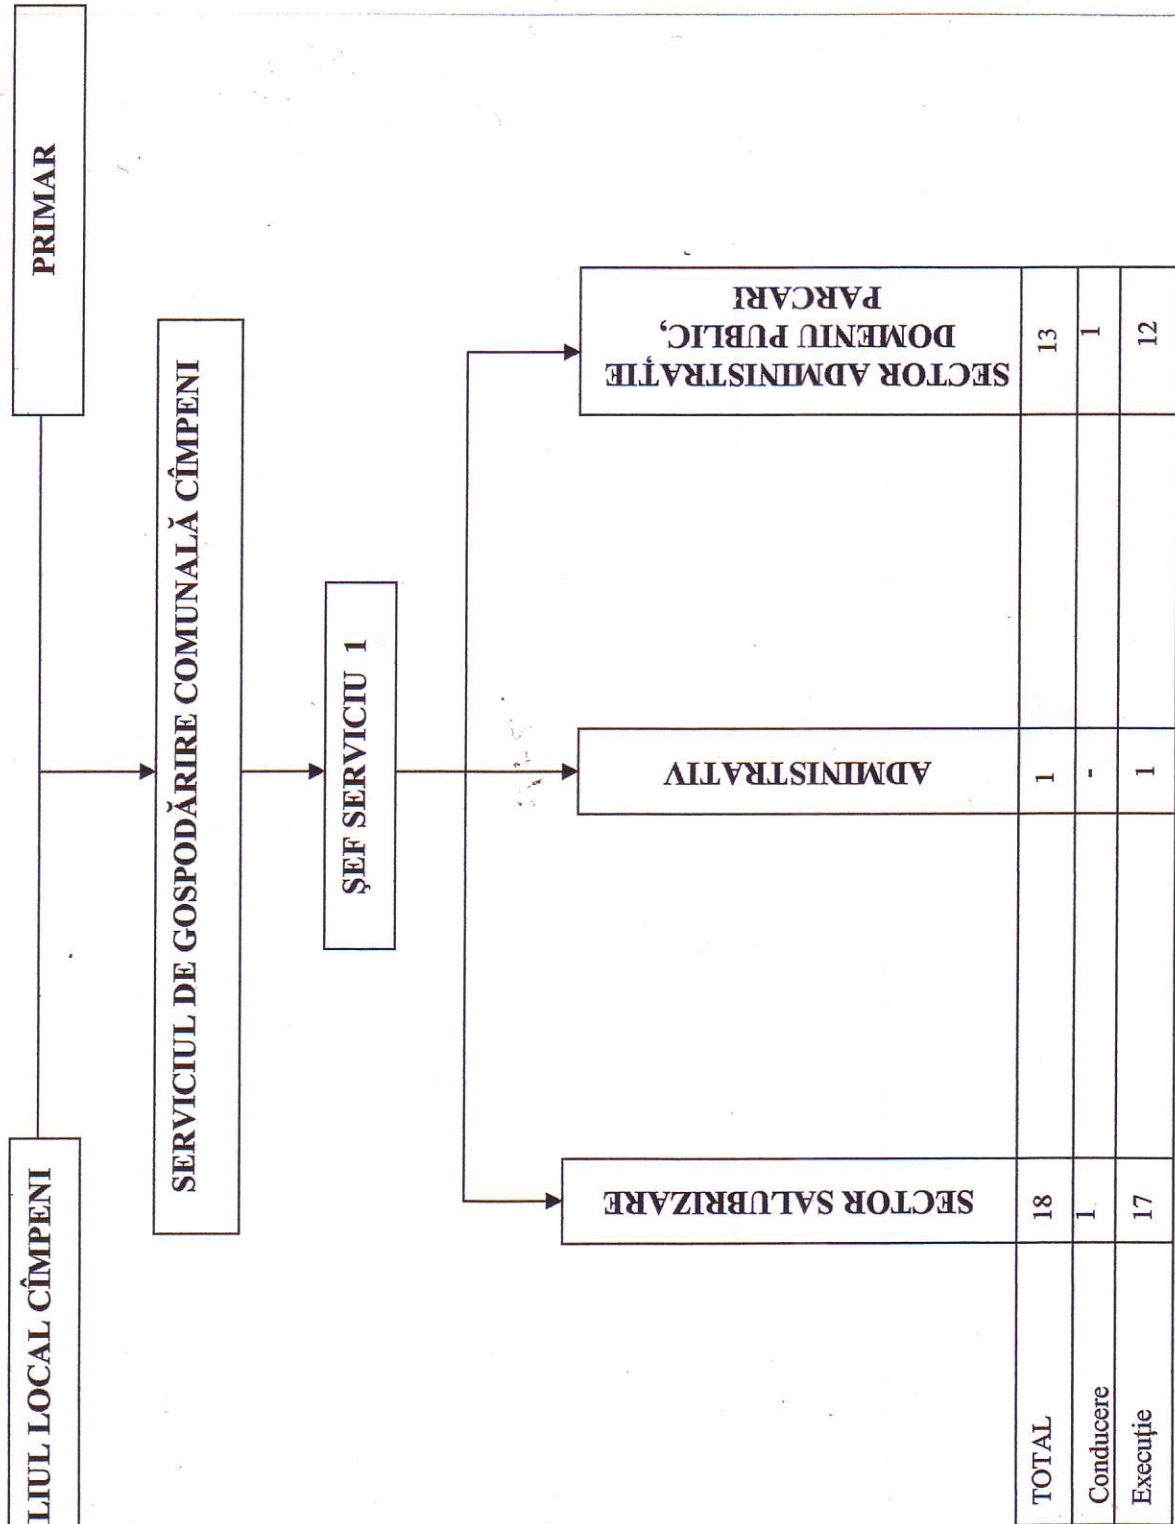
LIUL LOCAL CÎMPENI

PRIMAR

SERVICIUL DE GOSPODĂRIRE COMUNALĂ CÎMPENI

ŞEF SERVICIU 1

SECTOR SALUBRIZARE

ADMINISTRATIV

SECTOR ADMINISTRAŢIE DOMENIU PUBLIC, PARCARI

| | SECTOR SALUBRIZARE | ADMINISTRATIV | SECTOR ADMINISTRAŢIE DOMENIU PUBLIC, PARCARI |
|---|---|---|---|
| TOTAL | 18 | 1 | 13 |
| Conducere | 1 | - | 1 |
| Execuţie | 17 | 1 | 12 |